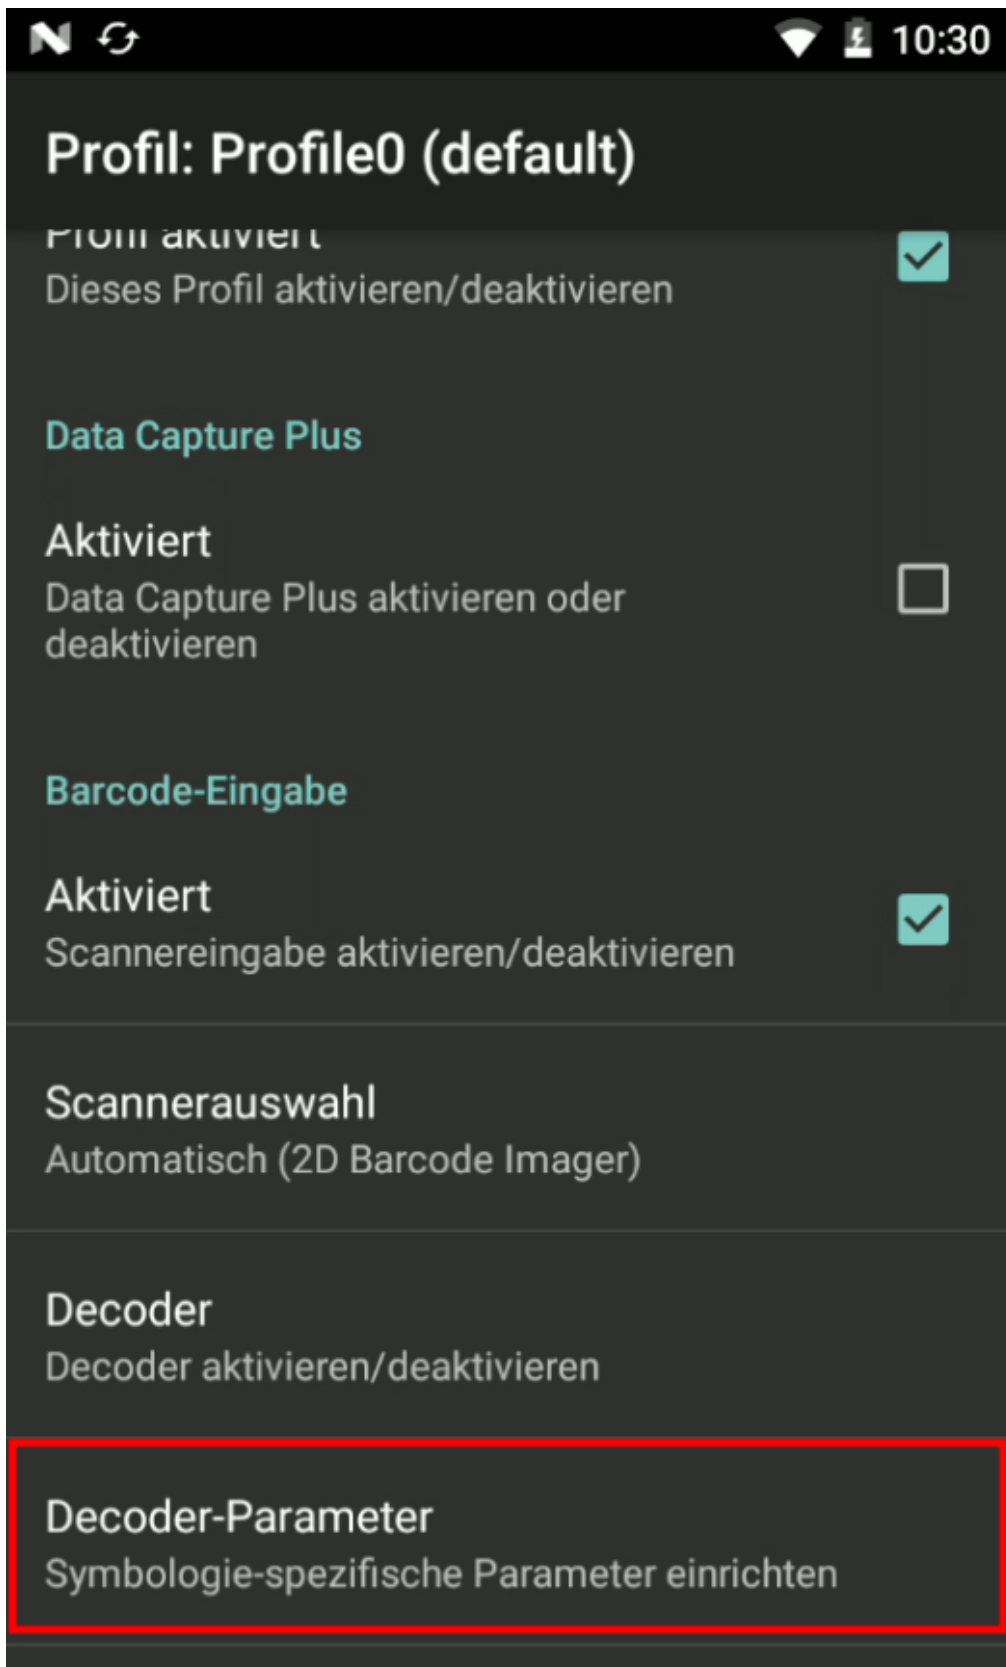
10:30

Profil: Profile0 (default)

Profil aktiviert
Dieses Profil aktivieren/deaktivieren

Data Capture Plus

Aktiviert
Data Capture Plus aktivieren oder deaktivieren

Barcode-Eingabe

Aktiviert
Scannereingabe aktivieren/deaktivieren

Scannerauswahl
Automatisch (2D Barcode Imager)

Decoder
Decoder aktivieren/deaktivieren

Decoder-Parameter
Symbologie-spezifische Parameter einrichten